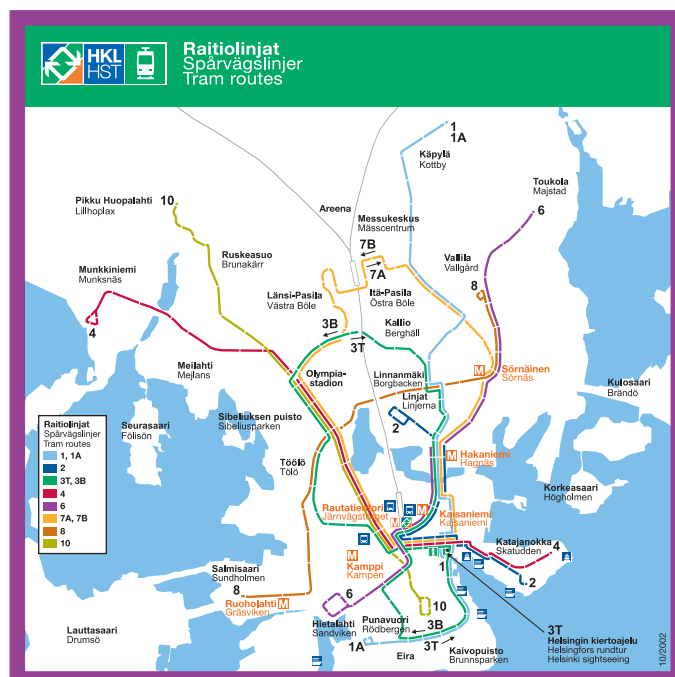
HKL HST

Raitiolinjat
Spårvägslinjer
Tram routes

1
1A
Käpylä
Kottby

Toukola
Majstad
6

10
Pikku Huopalahti
Lillhoplax

Areena

Messukeskus
Mässcentrum

7B
7A

Ruskeasuo
Brunakärr

Vallila
Vallgård
8

Munkkiniemi
Munksnäs
4

Länsi-Pasila
Västra Böle

Itä-Pasila
Östra Böle

3B
3T

Kallio
Berghäll

Meilahti
Mejlans

Olympiastadion

Linnanmäki
Borgbacken

M Sörnäinen
Sörnäs

Kulosaari
Brändö

Seurasaari
Fölisön

Sibeliuksen puisto
Sibeliusparken

Linjat
Linjerna
2

Raitiolinjat
Spårvägslinjer
Tram routes
1, 1A
2
3T, 3B
4
6
7A, 7B
8
10

Töölö
Tölö

M Hakaniemi
Hagnäs

Korkeasaari
Högholmen

Rautatientori
Järnvägstorget

M Kaisaniemi
Kajsaniemi

Katajanokka
Skatudden
4

M Kamppi
Kampen

1
2

Salmisaari
Sundholmen
8

Ruoholahti M
Gräsviken

6

10

Lauttasaari
Drumsö

Hietalahti
Sandviken

Punavuori
Rödbergen

3B

1A

3T

Eira

Kaivopuisto
Brunnsparken

3T
Helsingin kiertoajelu
Helsingfors rundtur
Helsinki sightseeing

10/2002